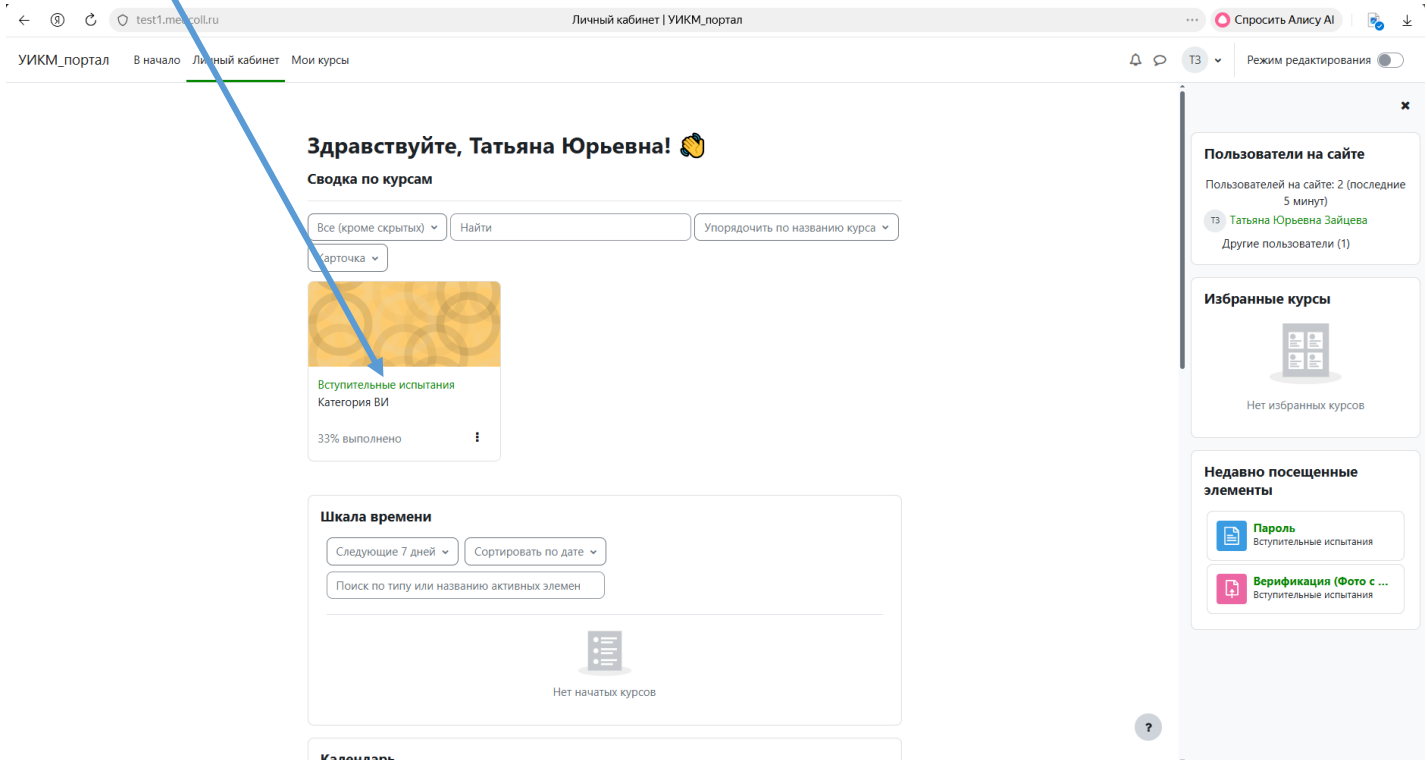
test1.me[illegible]coll.ru Личный кабинет | УИКМ_портал Спросить Алису AI

УИКМ_портал В начало Личный кабинет Мои курсы ТЗ Режим редактирования

Здравствуйте, Татьяна Юрьевна! 👋

Сводка по курсам

Все (кроме скрытых) Найти Упорядочить по названию курса
Карточка

Вступительные испытания
Категория ВИ
33% выполнено

Шкала времени
Следующие 7 дней Сортировать по дате
Поиск по типу или названию активных элемен
Нет начатых курсов

Календарь

Пользователи на сайте
Пользователей на сайте: 2 (последние 5 минут)
ТЗ Татьяна Юрьевна Зайцева
Другие пользователи (1)

Избранные курсы
Нет избранных курсов

Недавно посещенные элементы
Пароль
Вступительные испытания
Верификация (Фото с ...
Вступительные испытания

?